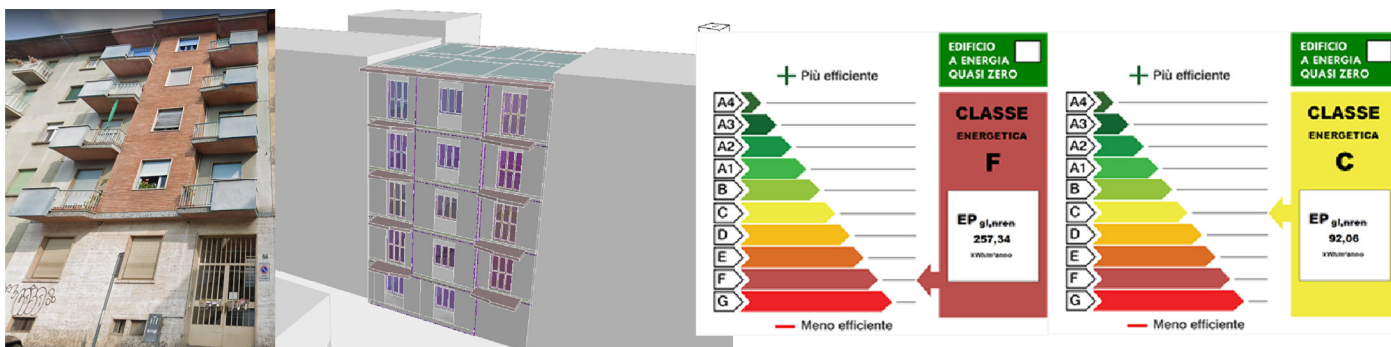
+ Più efficiente

EDIFICIO A ENERGIA QUASI ZERO

A4
A3
A2
A1
B
C
D
E
F
G

CLASSE
ENERGETICA
F

EP $_{gl,nren}$
257,34
kWh/m²anno

— Meno efficiente

+ Più efficiente

EDIFICIO A ENERGIA QUASI ZERO

A4
A3
A2
A1
B
C
D
E
F
G

CLASSE
ENERGETICA
C

EP $_{gl,nren}$
92,06
kWh/m²anno

— Meno efficiente